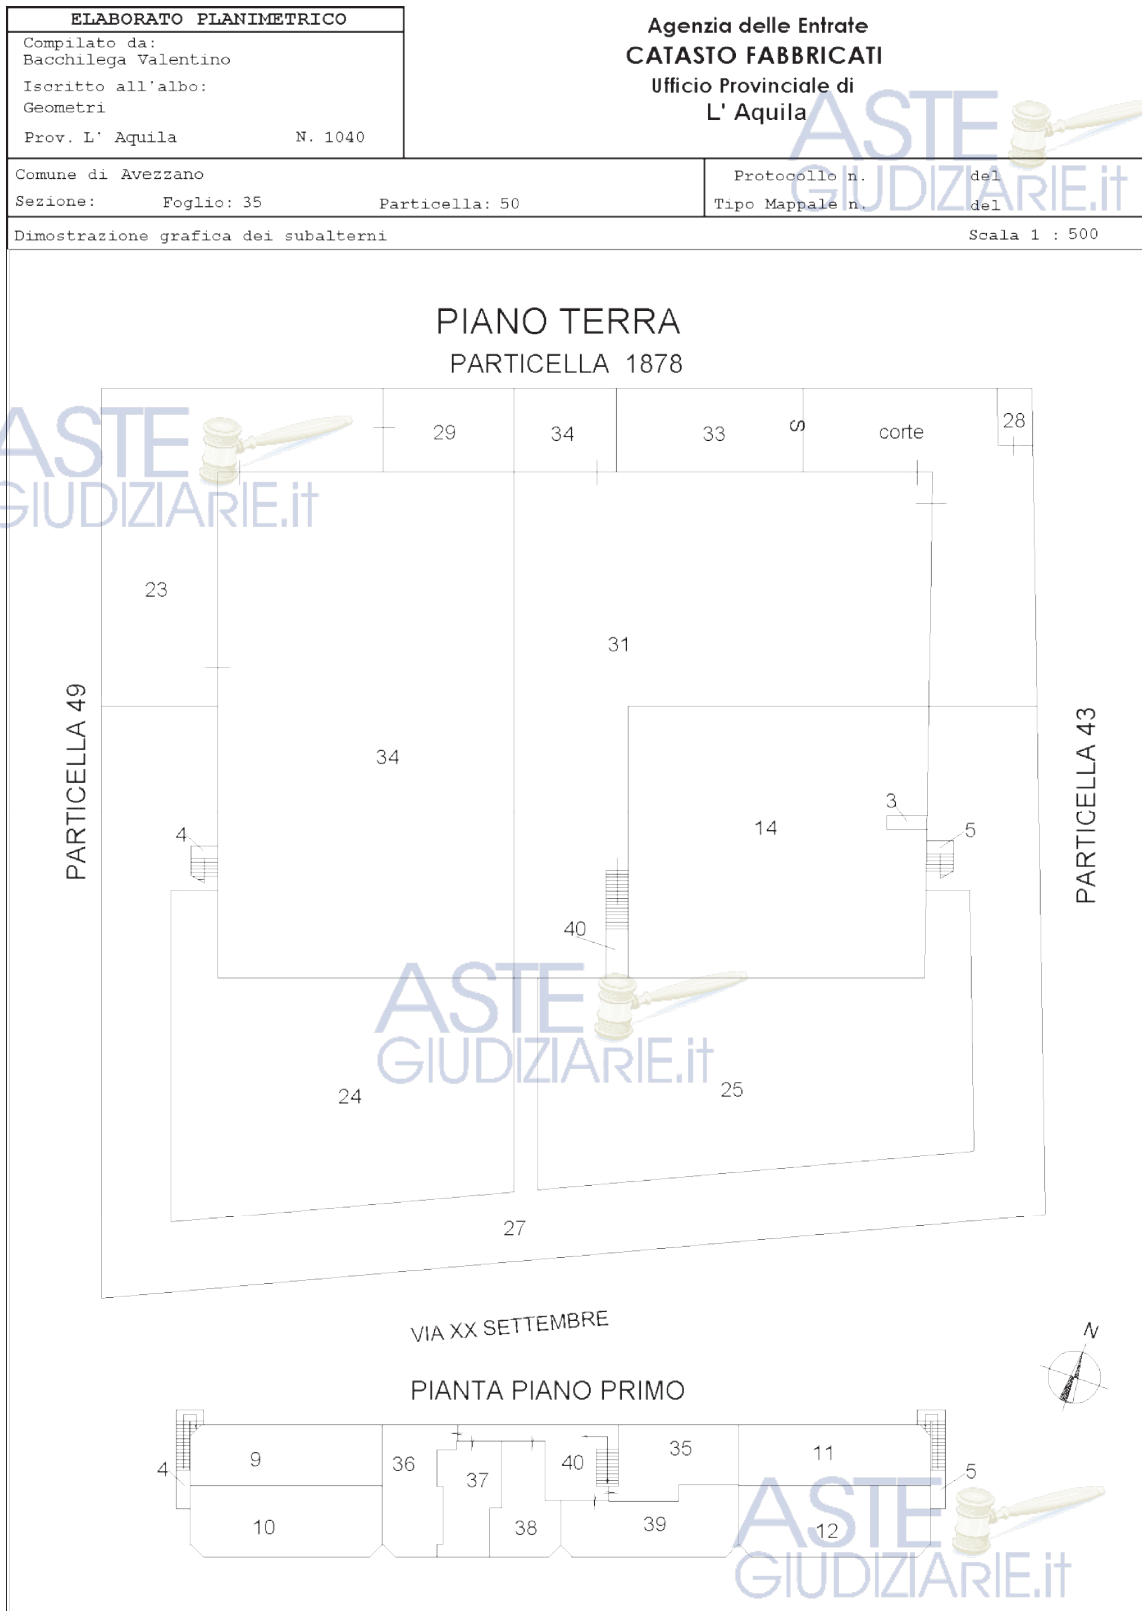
ELABORATO PLANIMETRICO
Compilato da:
Bacchilega Valentino
Iscritto all'albo:
Geometri
Prov. L' Aquila N. 1040

Agenzia delle Entrate
CATASTO FABBRICATI
Ufficio Provinciale di
L' Aquila

Comune di Avezzano
Sezione: Foglio: 35 Particella: 50

Protocollo n. del
Tipo Mappale n. del

Dimostrazione grafica dei subalterni Scala 1 : 500

ASTE GIUDIZIARIE.it

PIANO TERRA
PARTICELLA 1878

29 34 33 S corte 28

ASTE GIUDIZIARIE.it

23
31
PARTICELLA 49
34
PARTICELLA 43
3
14
4
5
40

ASTE GIUDIZIARIE.it

24
25
27

VIA XX SETTEMBRE

N

PIANTA PIANO PRIMO

9 36 37 40 35 11
4 5
10 38 39 12

ASTE GIUDIZIARIE.it